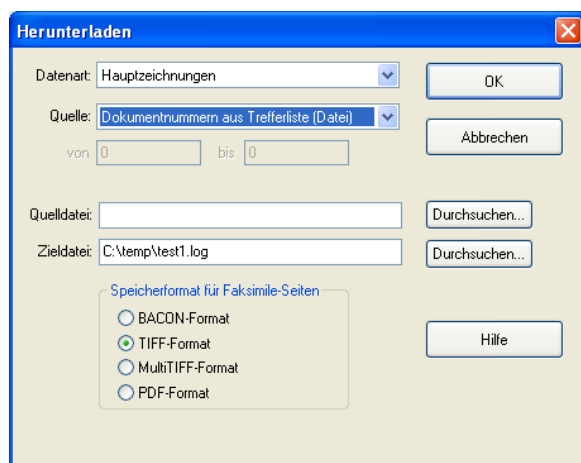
Herunterladen

Datenart: Hauptzeichnungen

Quelle: Dokumentnummern aus Trefferliste (Datei)

von 0 bis 0

Quelldatei:

Zieldatei: C:\temp\test1.log

Speicherformat für Faksimile-Seiten

BACON-Format

TIFF-Format

MultiTIFF-Format

PDF-Format

OK

Abbrechen

Durchsuchen...

Durchsuchen...

Hilfe